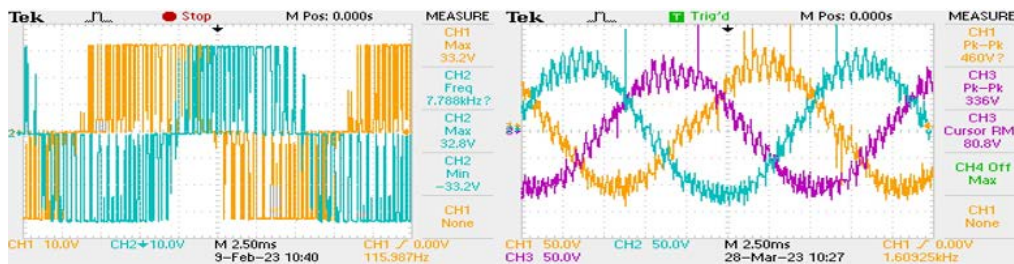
Tek Stop M Pos: 0.000s MEASURE

CH1 Max 33.2V

CH2 Freq 7.788kHz?

CH2 Max 32.8V

CH2 Min -33.2V

CH1 None

CH1 10.0V CH2 10.0V M 2.50ms 9-Feb-23 10:40 CH1 0.00V 115.987Hz

Tek Trig'd M Pos: 0.000s MEASURE

CH1 Pk-Pk 460V?

CH3 Pk-Pk 336V

CH3 Cursor RM 80.8V

CH4 Off Max

CH1 None

CH1 50.0V CH2 50.0V CH3 50.0V M 2.50ms 28-Mar-23 10:27 CH1 0.00V 1.60925kHz